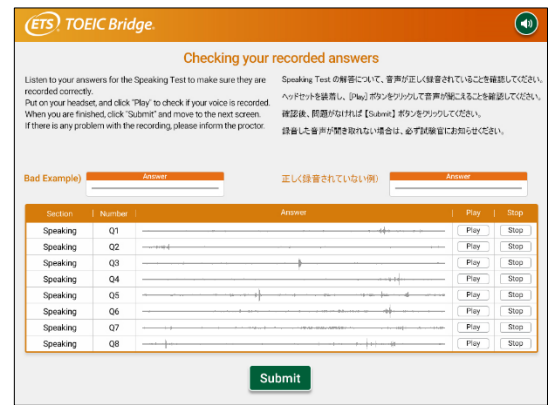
ETS TOEIC Bridge.

Checking your recorded answers

Listen to your answers for the Speaking Test to make sure they are recorded correctly.
Put on your headset, and click "Play" to check if your voice is recorded.
When you are finished, click "Submit" and move to the next screen.
If there is any problem with the recording, please inform the proctor.

Speaking Test の解答について、音声が正しく録音されていることを確認してください。
ヘッドセットを装着し、[Play] ボタンをクリックして音声が聞こえることを確認してください。
確認後、問題がなければ【Submit】ボタンをクリックしてください。
録音した音声が聞き取れない場合は、必ず試験官にお知らせください。

Bad Example) Answer

正しく録音されていない例) Answer

| Section | Number | Answer | Play | Stop |
|---|---|---|---|---|
| Speaking | Q1 | | Play | Stop |
| Speaking | Q2 | | Play | Stop |
| Speaking | Q3 | | Play | Stop |
| Speaking | Q4 | | Play | Stop |
| Speaking | Q5 | | Play | Stop |
| Speaking | Q6 | | Play | Stop |
| Speaking | Q7 | | Play | Stop |
| Speaking | Q8 | | Play | Stop |

Submit